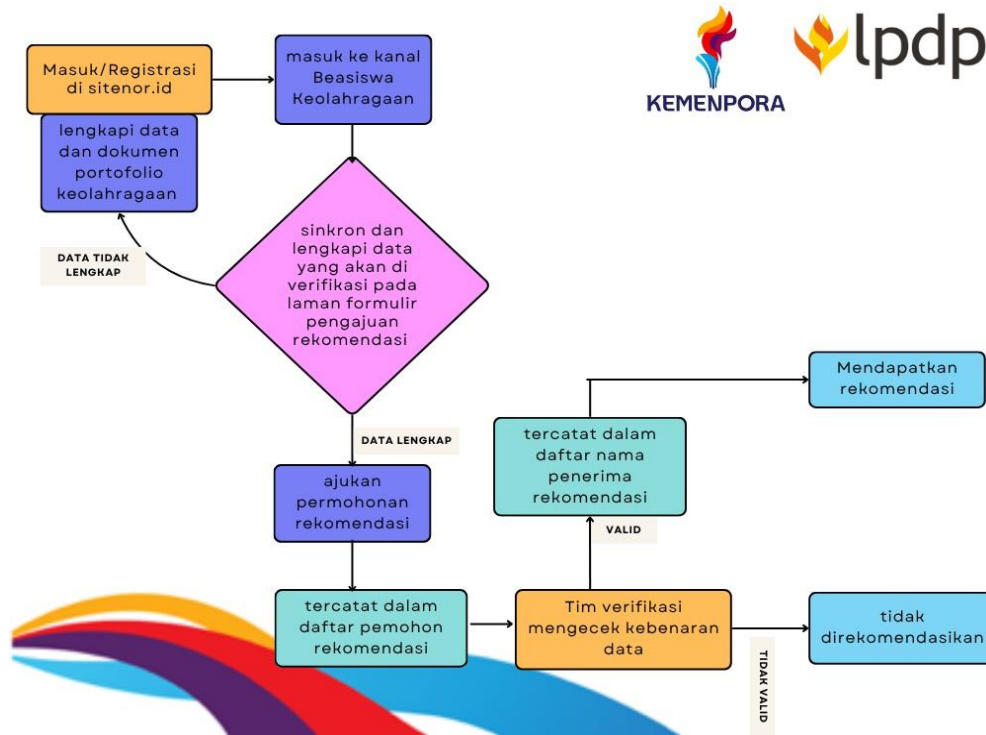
KEMENPORA

lpdp

Masuk/Registrasi di sitenor.id

masuk ke kanal Beasiswa Keolahragaan

lengkapi data dan dokumen portofolio keolahragaan

DATA TIDAK LENGKAP

sinkron dan lengkapi data yang akan di verifikasi pada laman formulir pengajuan rekomendasi

DATA LENGKAP

ajukan permohonan rekomendasi

tercatat dalam daftar pemohon rekomendasi

Tim verifikasi mengecek kebenaran data

VALID

tercatat dalam daftar nama penerima rekomendasi

Mendapatkan rekomendasi

TIDAK VALID

tidak direkomendasikan